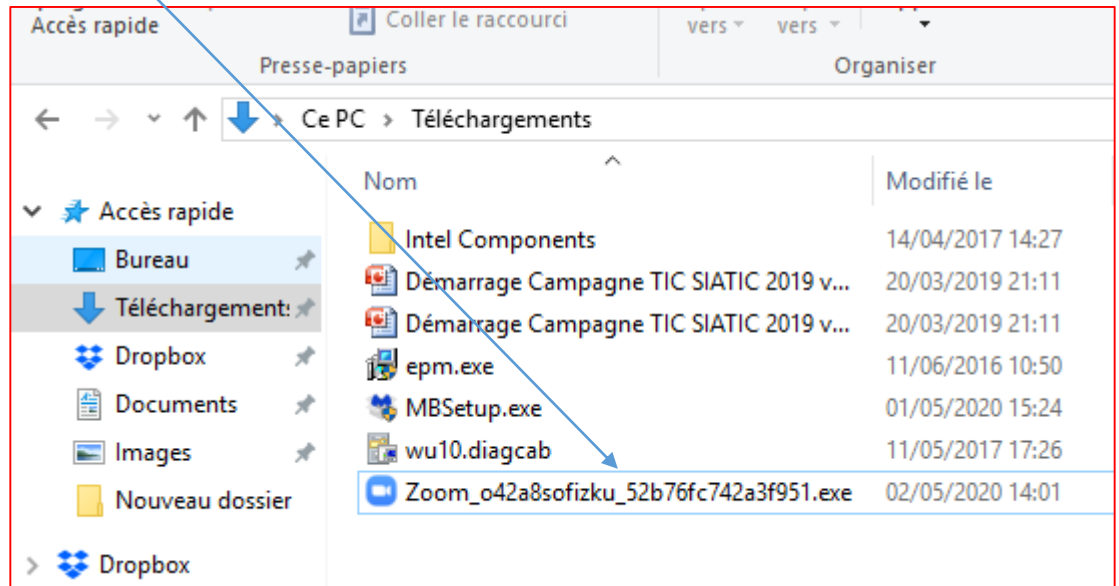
Accès rapide

Coller le raccourci

vers

vers

Presse-papiers

Organiser

Ce PC > Téléchargements

Nom

Modifié le

Accès rapide

Bureau

Téléchargements

Dropbox

Documents

Images

Nouveau dossier

Dropbox

| Nom | Modifié le |
|---|---|
| Intel Components | 14/04/2017 14:27 |
| Démarrage Campagne TIC SIATIC 2019 v... | 20/03/2019 21:11 |
| Démarrage Campagne TIC SIATIC 2019 v... | 20/03/2019 21:11 |
| epm.exe | 11/06/2016 10:50 |
| MBSetup.exe | 01/05/2020 15:24 |
| wu10.diagcab | 11/05/2017 17:26 |
| Zoom_o42a8sofizku_52b76fc742a3f951.exe | 02/05/2020 14:01 |